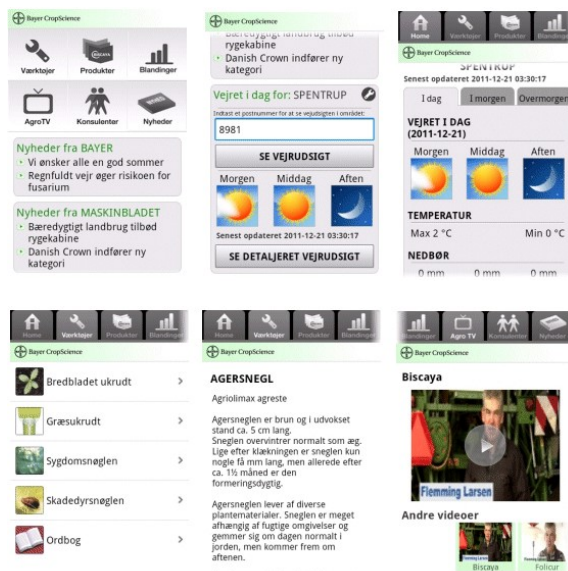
Bayer CropScience

Værktøjer
Produkter
Blandinger
AgroTV
Konsulenter
Nyheder

Nyheder fra BAYER
• Vi ønsker alle en god sommer
• Regnfuldt vejr øger risikoen for fusarium

Nyheder fra MASKINBLADET
• Bæredygtigt landbrug tilbød rygekabine
• Danish Crown indfører ny kategori

Bayer CropScience
• Bæredygtigt landbrug tilbød rygekabine
• Danish Crown indfører ny kategori

Vejret i dag for: SPENTRUP
Indtast et postnummer for at se vejudsigten i området:
8981
SE VEJRUDSIGT
Morgen
Middag
Aften
Senest opdateret 2011-12-21 03:30:17
SE DETALJERET VEJRUDSIGT

Home
Værktøjer
Produkter
Blandinger
Bayer CropScience
SPENTRUP
Senest opdateret 2011-12-21 03:30:17
I dag
I morgen
Overmorgen
VEJRET I DAG (2011-12-21)
Morgen
Middag
Aften
TEMPERATUR
Max 2 °C
Min 0 °C
NEDBØR
0 mm
0 mm
0 mm

Home
Værktøjer
Produkter
Blandinger
Bayer CropScience
Bredbladet ukrudt
Græsukrudt
Sygdomsnøglen
Skadedyrsnøglen
Ordbog

Home
Værktøjer
Produkter
Blandinger
Bayer CropScience
AGERSNEGL
Agriolimax agreste

Agersneglen er brun og i udvokset stand ca. 5 cm lang. Sneglen overvintrer normalt som æg. Lige efter klækningen er sneglen kun nogle få mm lang, men allerede efter ca. 1½ måned er den formeringsdygtig.

Agersneglen lever af diverse plantematerialer. Sneglen er meget afhængig af fugtige omgivelser og gemmer sig om dagen normalt i jorden, men kommer frem om aftenen.

Blandinger
Agro TV
Konsulenter
Nyheder
Bayer CropScience
Biscaya
Flemming Larsen
Andre videoer
Biscaya
Folicur